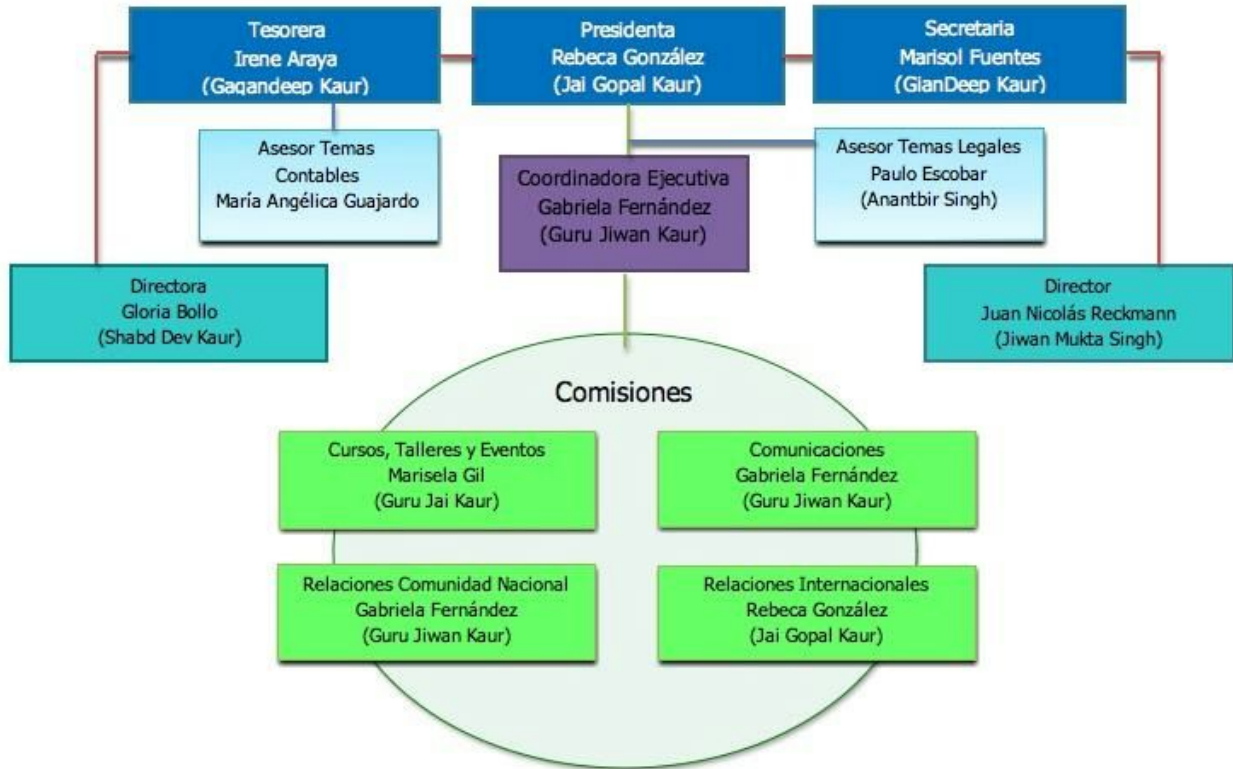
Tesorera
Irene Araya
(Gagandeep Kaur)

Presidenta
Rebeca González
(Jai Gopal Kaur)

Secretaria
Marisol Fuentes
(GianDeep Kaur)

Asesor Temas Contables
María Angélica Guajardo

Coordinadora Ejecutiva
Gabriela Fernández
(Guru Jiwan Kaur)

Asesor Temas Legales
Paulo Escobar
(Anantbir Singh)

Directora
Gloria Bollo
(Shabd Dev Kaur)

Director
Juan Nicolás Reckmann
(Jiwan Mukta Singh)

Comisiones

Cursos, Talleres y Eventos
Marisela Gil
(Guru Jai Kaur)

Comunicaciones
Gabriela Fernández
(Guru Jiwan Kaur)

Relaciones Comunidad Nacional
Gabriela Fernández
(Guru Jiwan Kaur)

Relaciones Internacionales
Rebeca González
(Jai Gopal Kaur)